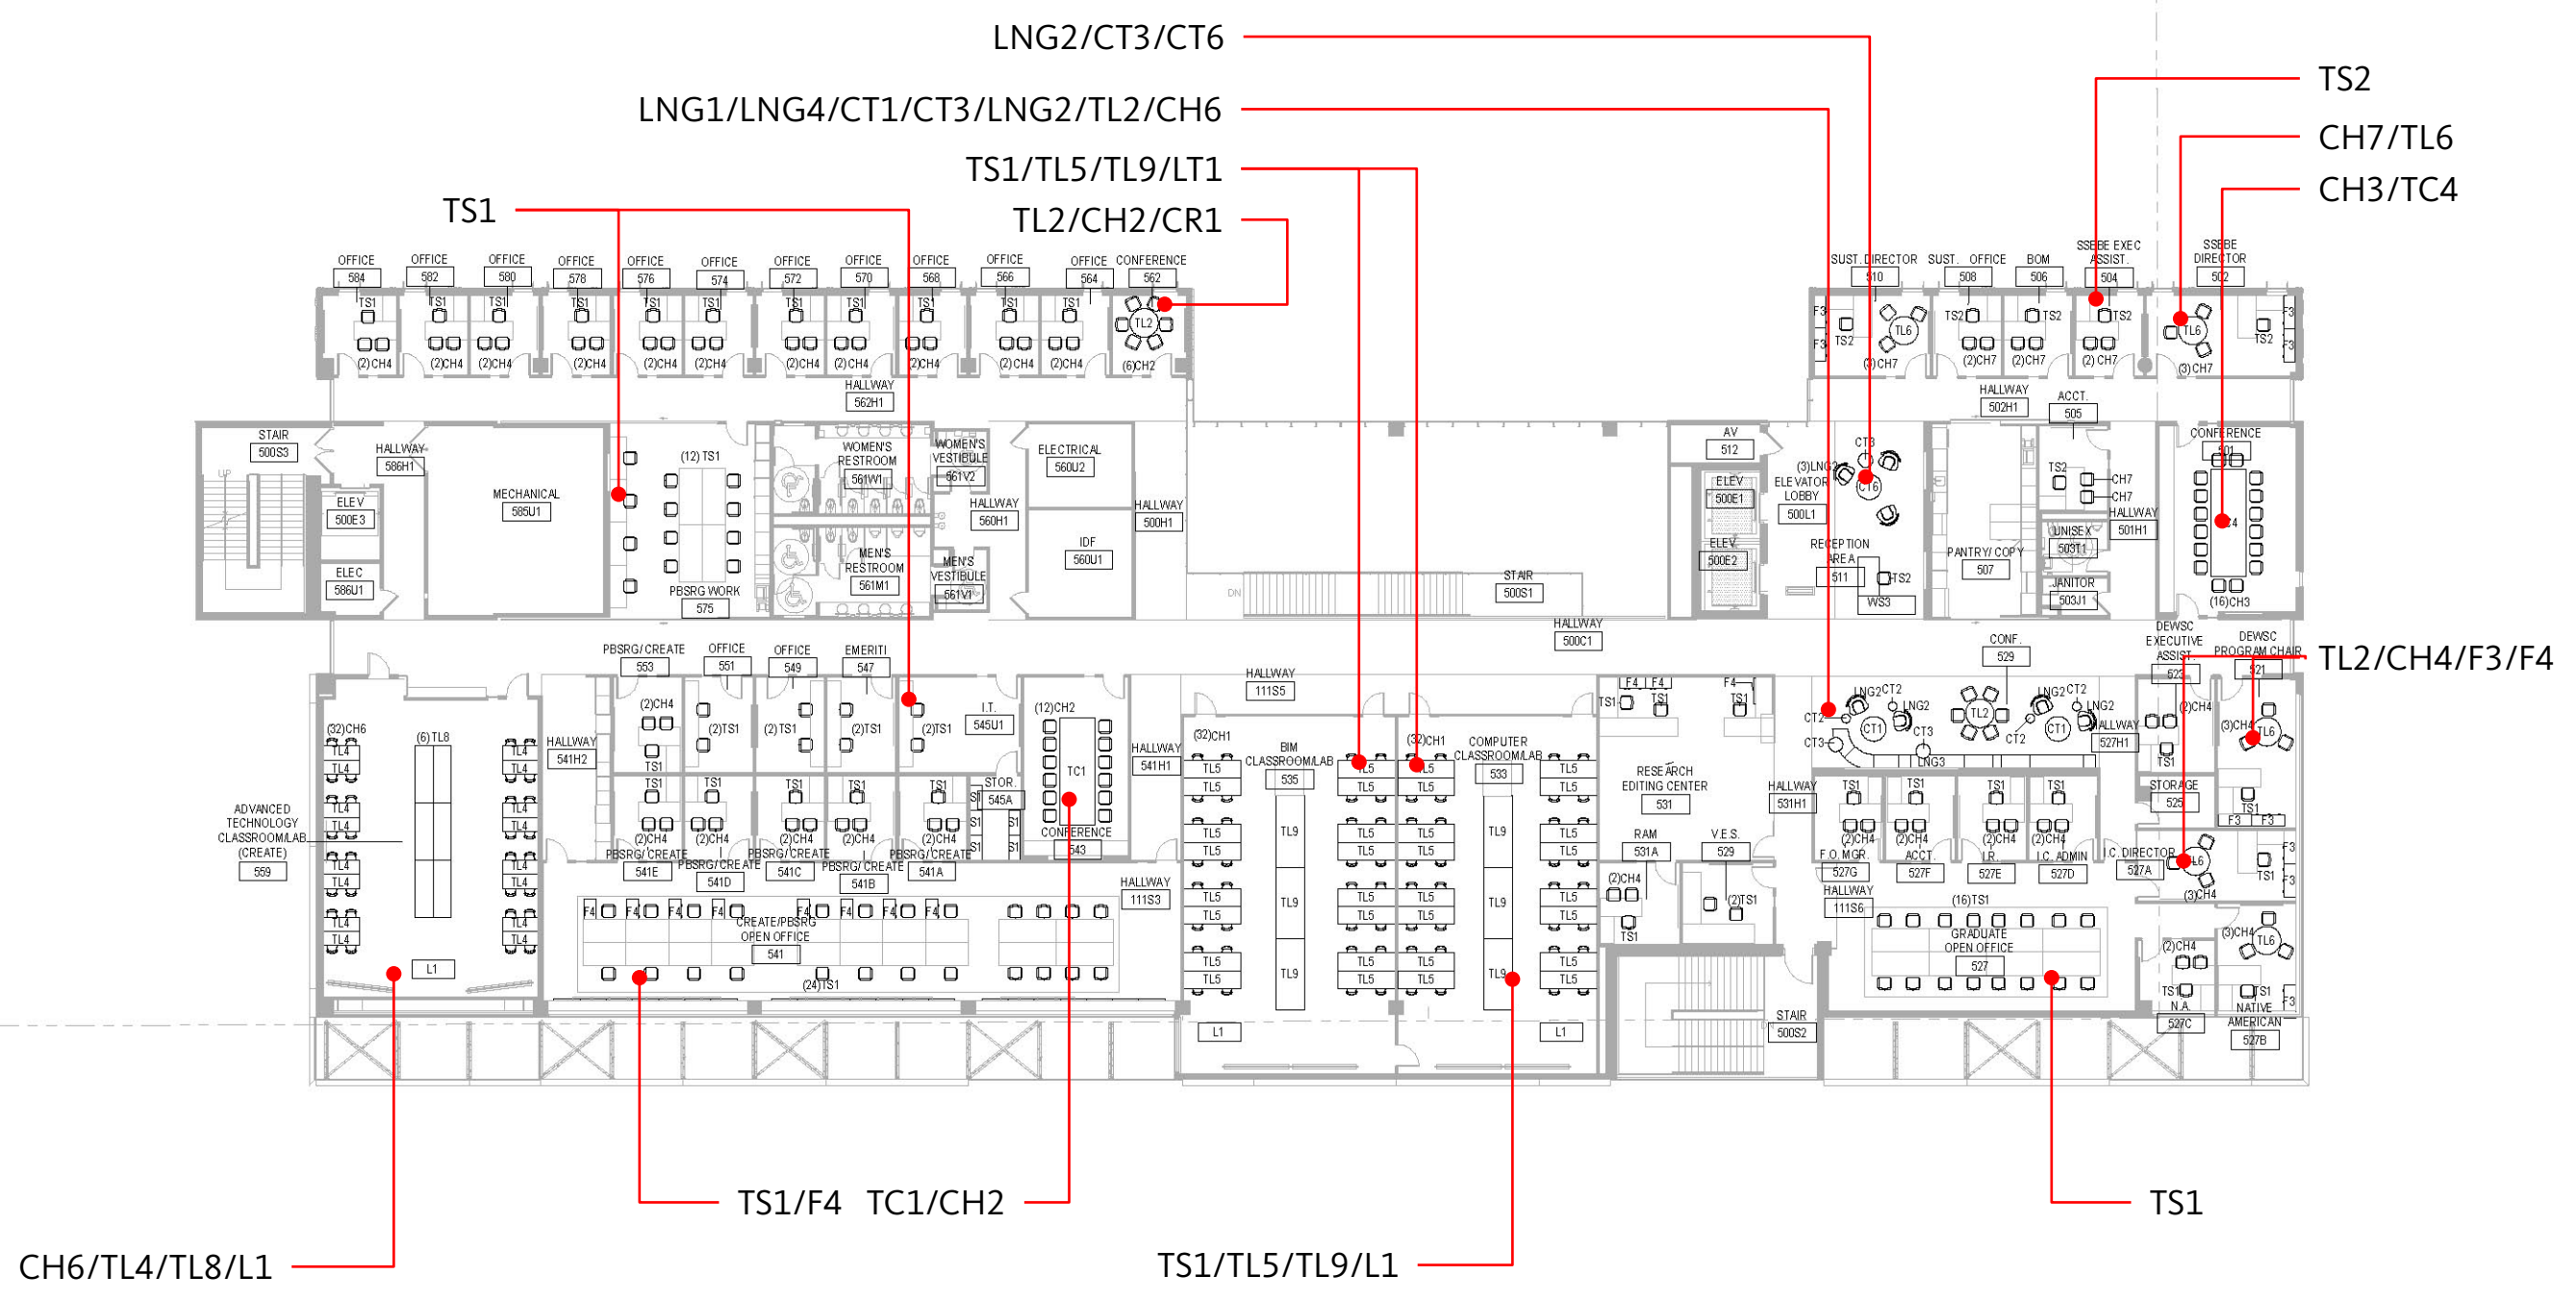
LNG2/CT3/CT6
LNG1/LNG4/CT1/CT3/LNG2/TL2/CH6
TS1/TL5/TL9/LT1
TS1
TL2/CH2/CR1
TS2
CH7/TL6
CH3/TC4

OFFICE 584 OFFICE 582 OFFICE 580 OFFICE 578 OFFICE 576 OFFICE 574 OFFICE 572 OFFICE 570 OFFICE 568 OFFICE 566 OFFICE 564 CONFERENCE 562

TS1 (2)CH4 TS1 (2)CH4 TS1 (2)CH4 TS1 (2)CH4 TS1 (2)CH4 TS1 (2)CH4 TS1 (2)CH4 TS1 (2)CH4 TS1 (2)CH4 TS1 (2)CH4 TS1 (2)CH4 TL2 (6)CH2

HALLWAY 562H1

SUST. DIRECTOR 510 SUST. OFFICE 508 BOM 506 SSEBE EXEC ASSIST. 504 SSEBE DIRECTOR 502

F3 F3 TS2 TL6 (3)CH7 TS2 (2)CH7 TS2 (2)CH7 TS2 (2)CH7 TL6 (3)CH7 TS2 F3 F3

HALLWAY 502H1 ACCT. 505

STAIR 500S3 HALLWAY 586H1 ELEV 500E3 ELEC 586U1 MECHANICAL 585U1 UP

(12) TS1 PBSRG WORK 575

WOMEN'S RESTROOM 561W1 WOMEN'S VESTIBULE 561V2 MEN'S RESTROOM 561M1 MEN'S VESTIBULE 561V1

HALLWAY 560H1 ELECTRICAL 560U2 IDF 560U1 HALLWAY 500H1

DN STAIR 500S1

AV 512 ELEV 500E1 ELEV 500E2 ELEVATOR LOBBY 500L1 (3)LNG2 CT3 CT6 RECEPTION AREA 511 TS2 WS3

PANTRY/COPY 507 TS2 CH7 CH7 UNISEX 503T1 JANITOR 503J1 HALLWAY 501H1

CONFERENCE 501 TC4 (16)CH3

HALLWAY 500C1

PBSRG/CREATE 553 OFFICE 551 OFFICE 549 EMERITI 547

(2)CH4 (2)TS1 (2)TS1 (2)TS1 (2)TS1 TS1 I.T. 545U1

HALLWAY 541H2

TS1 TS1 TS1 TS1 TS1 (2)CH4 (2)CH4 (2)CH4 (2)CH4 (2)CH4 STOR. 545A

PBSRG/CREATE 541E PBSRG/CREATE 541D PBSRG/CREATE 541C PBSRG/CREATE 541B PBSRG/CREATE 541A

(12)CH2 TC1 CONFERENCE 543

(32)CH6 (6) TL8 TL4 TL4 TL4 TL4 TL4 TL4 TL4 TL4 TL4 TL4 TL4 TL4 TL4 TL4 TL4 TL4 L1

ADVANCED TECHNOLOGY CLASSROOM/LAB (CREATE) 559

F4 F4 F4 F4 F4 F4 F4 F4 CREATE/PBSRG OPEN OFFICE 541 (24)TS1

HALLWAY 111S3 HALLWAY 541H1 HALLWAY 111S5

(32)CH1 BIM CLASSROOM/LAB 535 TL5 TL9 L1

(32)CH1 COMPUTER CLASSROOM/LAB 533 TL5 TL9 L1

F4 F4 TS1 TS1 F4 TS1 RESEARCH EDITING CENTER 531 RAM 531A V.E.S. 529 (2)CH4 TS1 (2)TS1

HALLWAY 531H1 STAIR 500S2

CONF. 529 LNG2 CT2 LNG2 CT1 CT2 CT3 CT3 LNG3 TL2 CT2 LNG2 CT2 LNG2 CT1 HALLWAY 527H1

TS1 TS1 TS1 TS1 (2)CH4 (2)CH4 (2)CH4 (2)CH4 F.O. MGR. 527G ACCT. 527F I.R. 527E I.C. ADMIN 527D

HALLWAY 111S6 (16)TS1 GRADUATE OPEN OFFICE 527

DEWSC EXECUTIVE ASSIST 523 DEWSC PROGRAM CHAIR 521 (2)CH4 TS1 (3)CH4 TL6 STORAGE 526 TS1 F3 F3 I.C. DIRECTOR 527A TL6 (3)CH4 TS1 F3 F3

(2)CH4 TS1 N.A. 527C (3)CH4 TL6 TS1 NATIVE AMERICAN 527B F3

TL2/CH4/F3/F4

TS1/F4
TC1/CH2
CH6/TL4/TL8/L1
TS1/TL5/TL9/L1
TS1